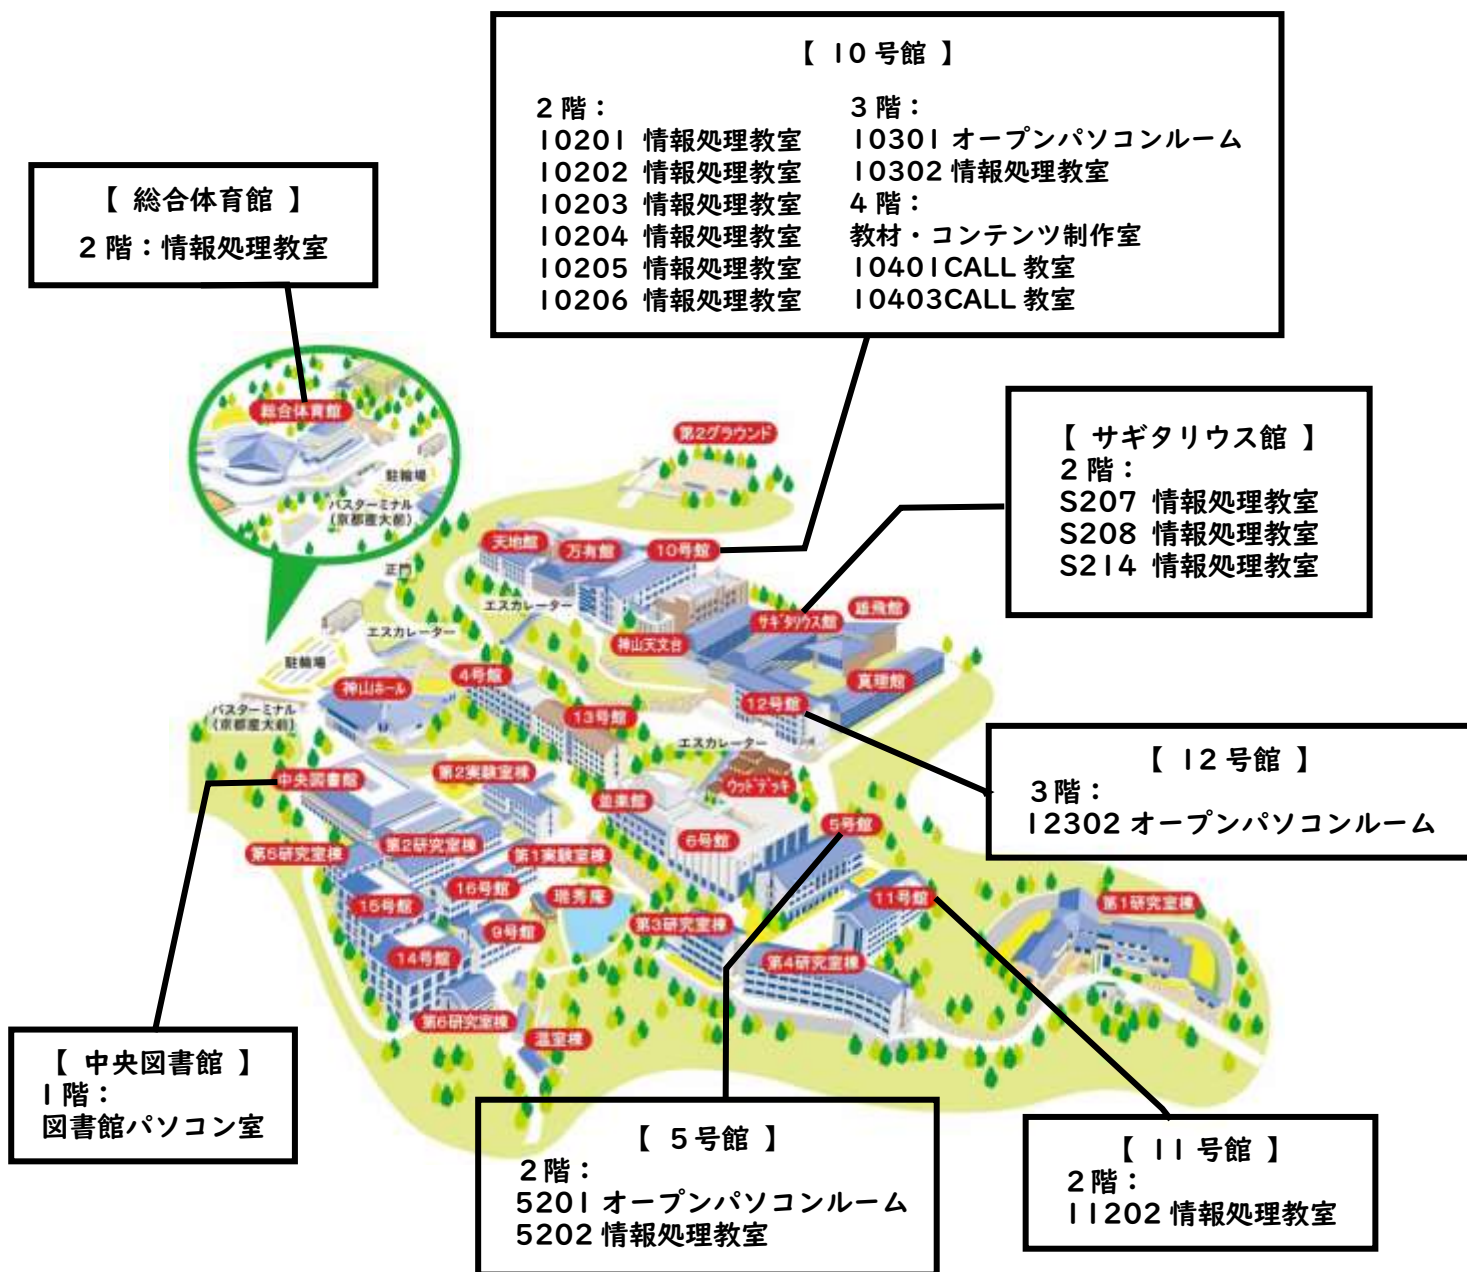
【 10号館 】

2階：
10201 情報処理教室
10202 情報処理教室
10203 情報処理教室
10204 情報処理教室
10205 情報処理教室
10206 情報処理教室

3階：
10301 オープンパソコンルーム
10302 情報処理教室
4階：
教材・コンテンツ制作室
10401CALL 教室
10403CALL 教室

【 総合体育館 】
2階：情報処理教室

【 サギタリウス館 】
2階：
S207 情報処理教室
S208 情報処理教室
S214 情報処理教室

【 12号館 】
3階：
12302 オープンパソコンルーム

【 中央図書館 】
1階：
図書館パソコン室

【 5号館 】
2階：
5201 オープンパソコンルーム
5202 情報処理教室

【 11号館 】
2階：
11202 情報処理教室

総合体育館
駐輪場
バスターミナル（京都産大前）
第2グラウンド
天地館
万有館
10号館
正門
エスカレーター
エスカレーター
サギタリウス館
雄飛館
神山天文台
駐輪場
神山ホール
4号館
真理館
バスターミナル（京都産大前）
12号館
13号館
エスカレーター
中央図書館
第2実験室棟
ウッドデッキ
並楽館
6号館
5号館
第5研究室棟
第2研究室棟
第1実験室棟
16号館
15号館
指秀庵
11号館
第1研究室棟
9号館
第3研究室棟
14号館
第4研究室棟
第6研究室棟
温室棟